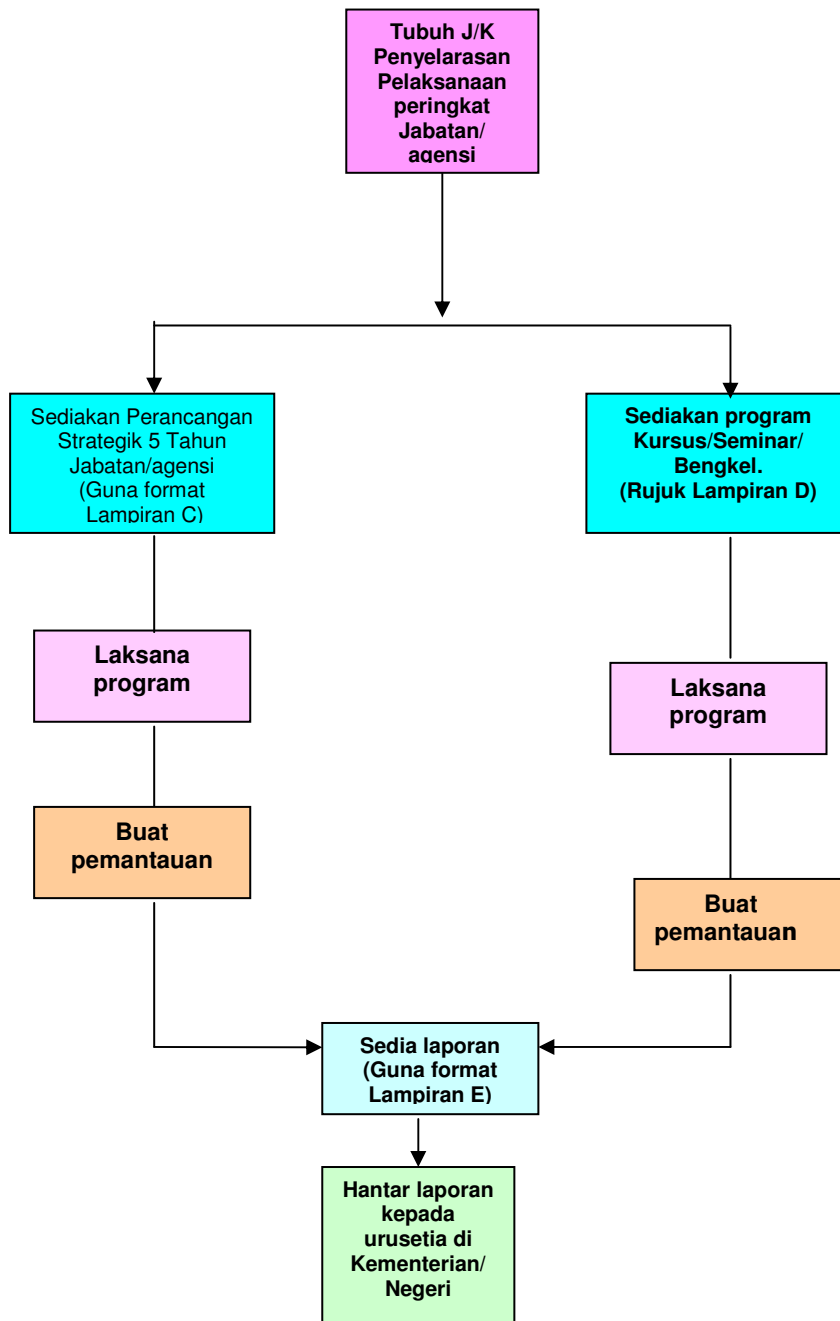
Tubuh J/K Penyelarasan Pelaksanaan peringkat Jabatan/ agensi

Sediakan Perancangan Strategik 5 Tahun Jabatan/agensi (Guna format Lampiran C)

Laksana program

Buat pemantauan

Sediakan program Kursus/Seminar/ Bengkel. (Rujuk Lampiran D)

Laksana program

Buat pemantauan

Sedia laporan (Guna format Lampiran E)

Hantar laporan kepada urusetia di Kementerian/ Negeri